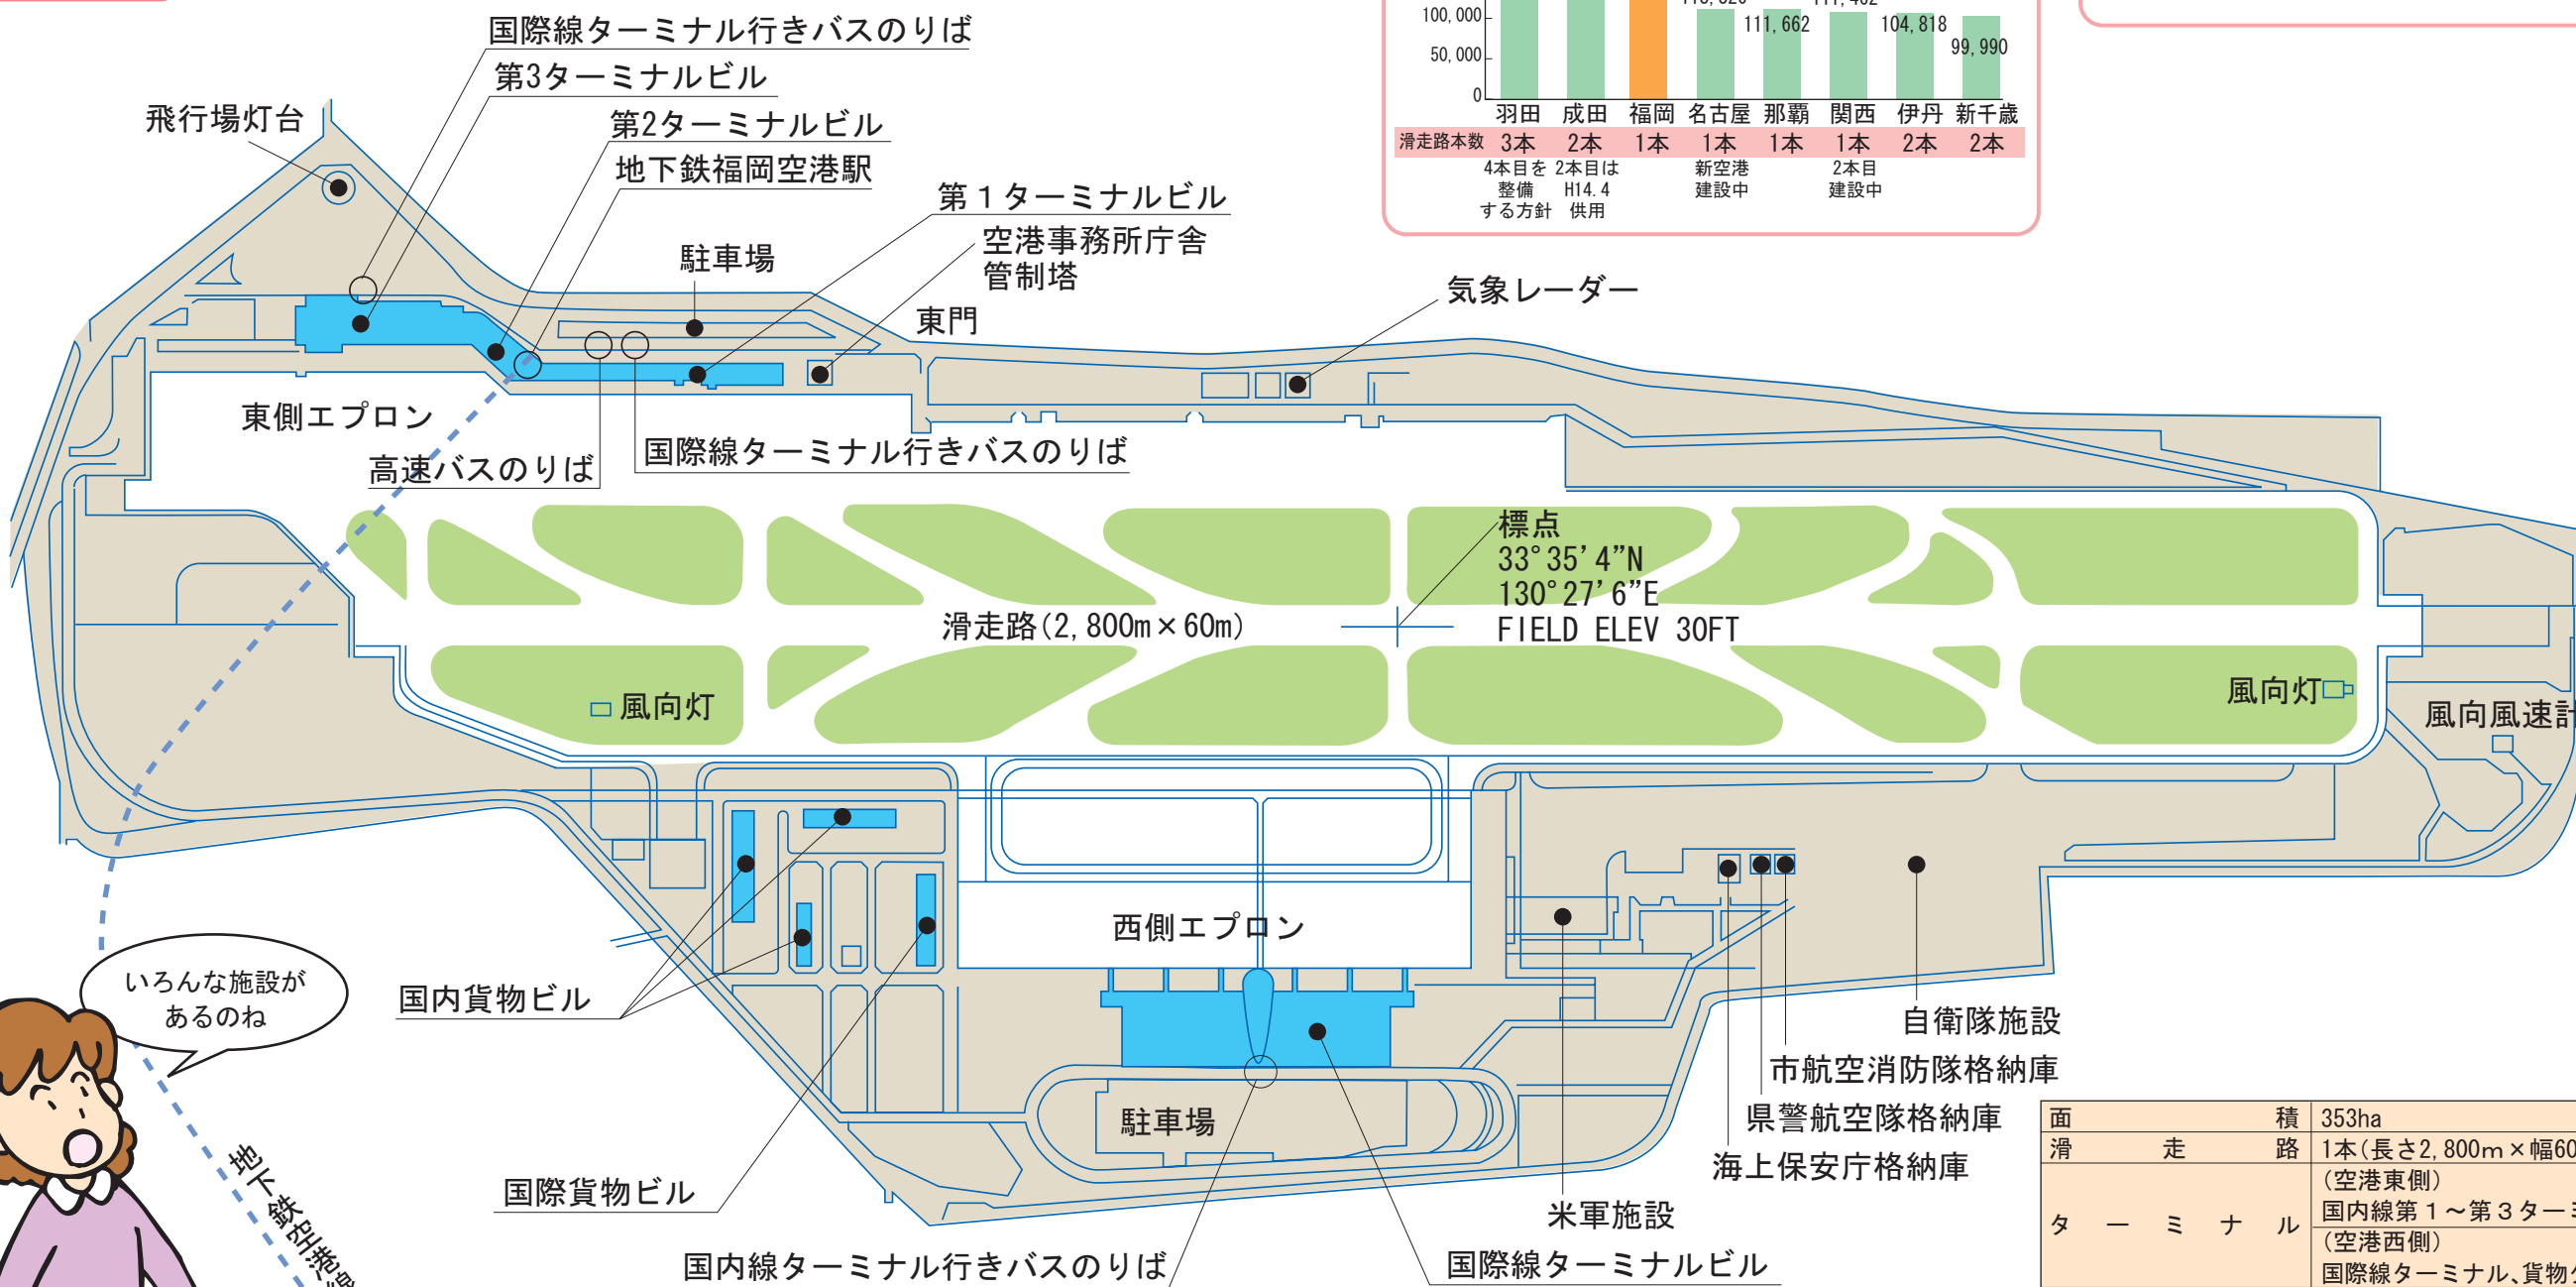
100,000
50,000
0
111,662
104,818
99,990

| | 羽田 | 成田 | 福岡 | 名古屋 | 那覇 | 関西 | 伊丹 | 新千歳 |
|---|---|---|---|---|---|---|---|---|
| 滑走路本数 | 3本 | 2本 | 1本 | 1本 | 1本 | 1本 | 2本 | 2本 |
| | 4本目を整備する方針 | 2本目はH14.4供用 | | 新空港建設中 | | 2本目建設中 | | |

国際線ターミナル行きバスのりば
第3ターミナルビル
第2ターミナルビル
地下鉄福岡空港駅
飛行場灯台
第１ターミナルビル
空港事務所庁舎
管制塔
駐車場
東門
気象レーダー
東側エプロン
高速バスのりば
国際線ターミナル行きバスのりば
標点
33°35’4”N
130°27’6”E
FIELD ELEV 30FT
滑走路(2,800m×60m)
風向灯
風向灯
風向風速計
西側エプロン
いろんな施設があるのね
国内貨物ビル
自衛隊施設
市航空消防隊格納庫
県警航空隊格納庫
海上保安庁格納庫
駐車場
国際貨物ビル
米軍施設
国内線ターミナル行きバスのりば
国際線ターミナルビル
地下鉄空港線

| 面　積 | 353ha |
|---|---|
| 滑　走　路 | 1本(長さ2,800m×幅60 |
| タ ー ミ ナ ル | (空港東側)<br>国内線第１～第３ター<br>(空港西側)<br>国際線ターミナル、貨物 |